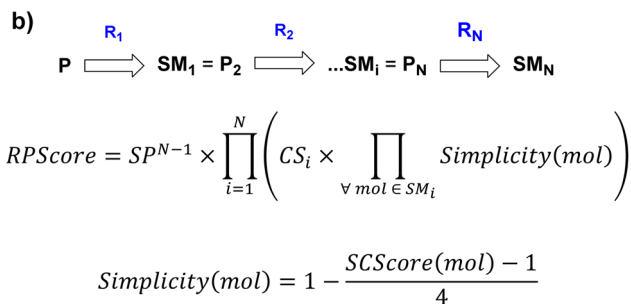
b)

P $\xrightarrow{R_1}$ $SM_1 = P_2$ $\xrightarrow{R_2}$ $...SM_i = P_N$ $\xrightarrow{R_N}$ $SM_N$

$RPScore = SP^{N-1} \times \prod_{i=1}^{N} \left( CS_i \times \prod_{\forall\, mol \in SM_i} Simplicity(mol) \right)$

$Simplicity(mol) = 1 - \frac{SCScore(mol) - 1}{4}$